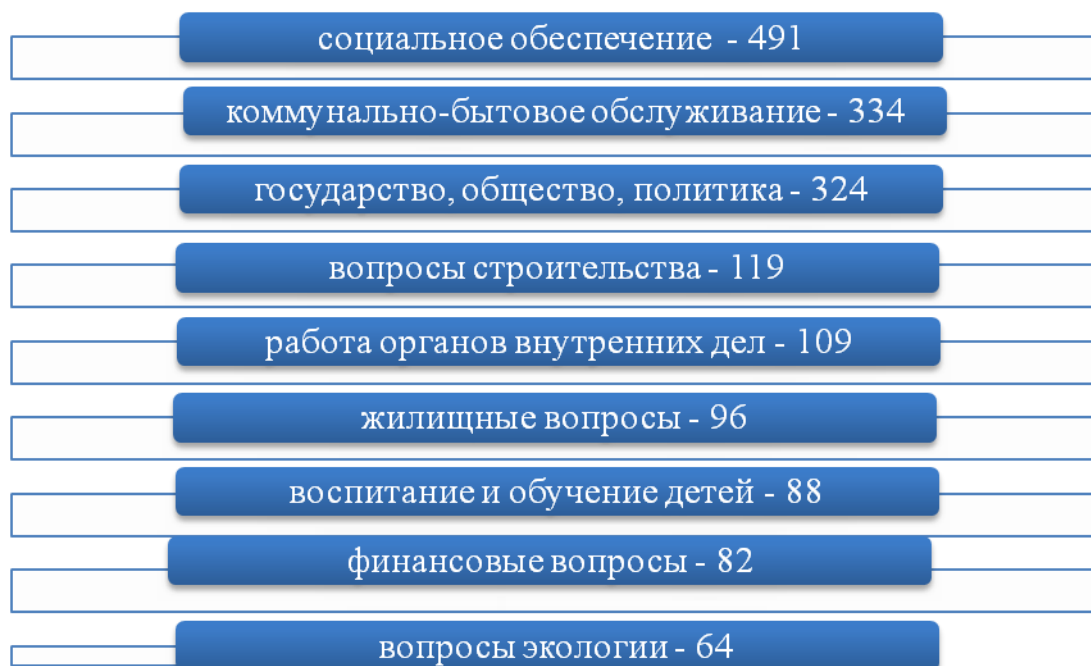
социальное обеспечение - 491

коммунально-бытовое обслуживание - 334

государство, общество, политика - 324

вопросы строительства - 119

работа органов внутренних дел - 109

жилищные вопросы - 96

воспитание и обучение детей - 88

финансовые вопросы - 82

вопросы экологии - 64